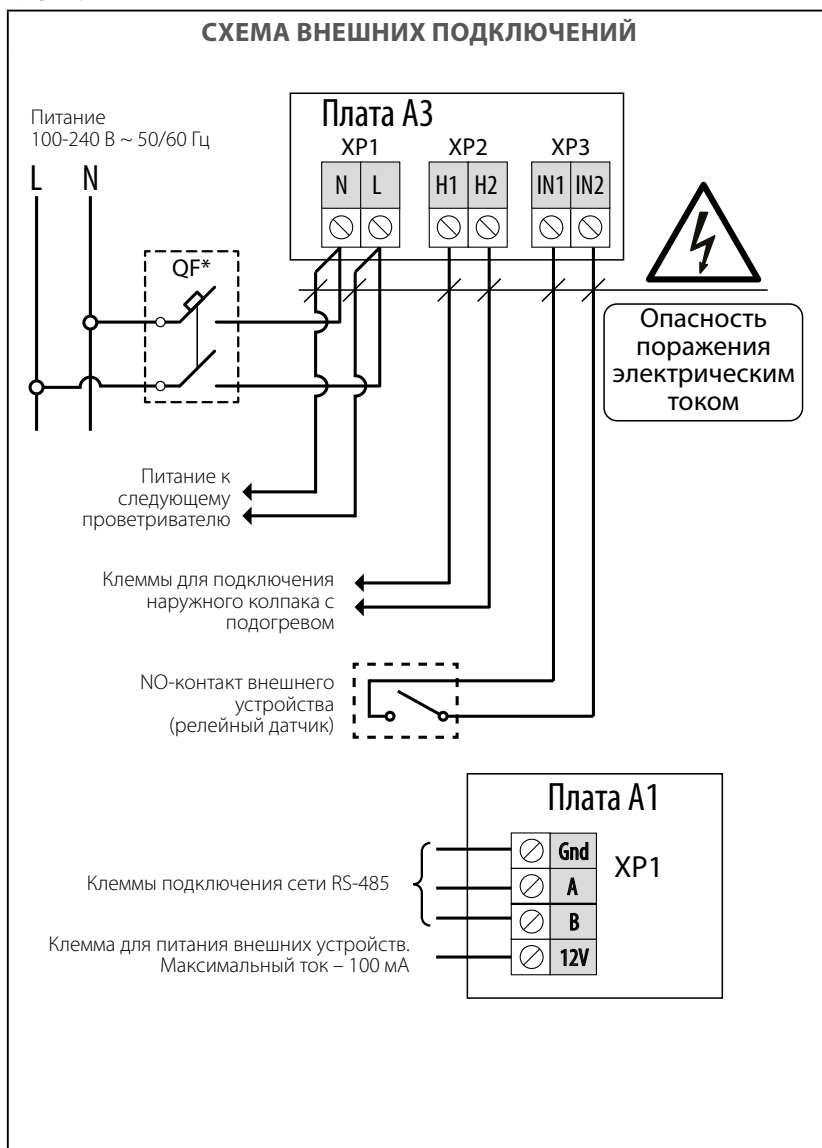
СХЕМА ВНЕШНИХ ПОДКЛЮЧЕНИЙ

Питание
100-240 В ~ 50/60 Гц

L N

QF*

Плата A3
XP1
N L
XP2
H1 H2
XP3
IN1 IN2

Опасность поражения электрическим током

Питание к следующему проветривателю

Клеммы для подключения наружного колпака с подогревом

NO-контакт внешнего устройства (релейный датчик)

Плата A1
XP1
Gnd
A
B
12V

Клеммы подключения сети RS-485

Клемма для питания внешних устройств. Максимальный ток – 100 мА